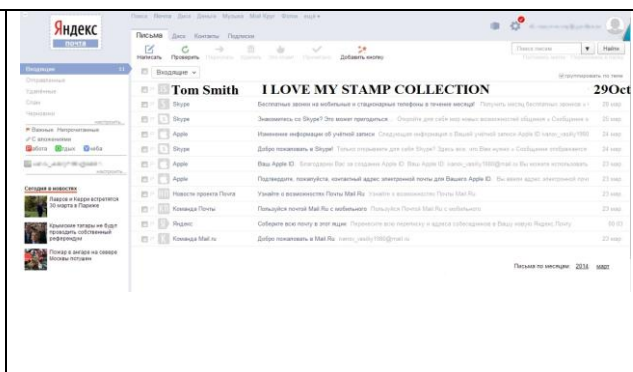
Яндекс
почта

Поиск Метео Диск Деньги Музыка Mail Корп Фотки ещё ▾

Письма Диск Контакты Подписки

Написать Проверить Переслать Удалить Это спам Прочитано Добавить иконку

Поиск писем Найти

Входящие 11
Отправленные
Удалённые
Спам
Черновики
настроить
Важные Непрочитанные
С вложениями
Работа Друзья Семья
настроить

Сегодня в новостях
Лавров и Керри встретятся 30 марта в Париже
Крымские татары не будут проводить собственный референдум
Пожар в ангаре на севере Москвы потушен

Входящие ▾
группировать по теме

Tom Smith I LOVE MY STAMP COLLECTION 29Oct
Skype Бесплатные звонки на мобильные и стационарные телефоны в течение месяца! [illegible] 20 мар
Skype Знакомьтесь со Skype? Это может пригодиться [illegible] 20 мар
Apple Изменение информации об учётной записи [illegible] 24 мар
Skype Добро пожаловать в Skype! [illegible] 24 мар
Apple Ваш Apple ID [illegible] 24 мар
Apple Подтвердите, пожалуйста, контактный адрес электронной почты для Вашего Apple ID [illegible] 23 мар
Новости проекта Почта Узнайте о возможностях Почты Mail.Ru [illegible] 23 мар
Команда Почты Пользуйся почтой Mail.Ru с мобильного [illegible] 23 мар
Яндекс Соберите всю почту в этот ящик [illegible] 18:03
Команда Mail.ru Добро пожаловать в Mail.Ru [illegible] 23 мар

Письма по месяцам: 2016 март